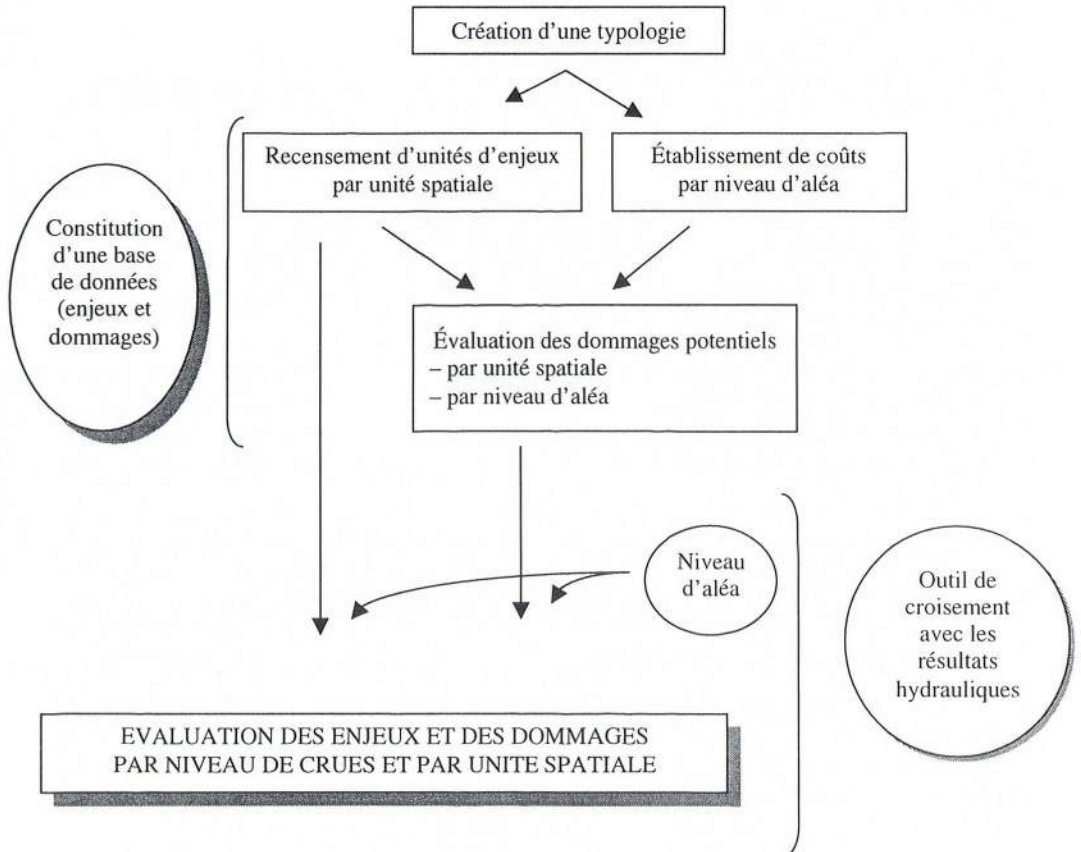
Création d'une typologie

Constitution d'une base de données (enjeux et dommages)

Recensement d'unités d'enjeux par unité spatiale

Établissement de coûts par niveau d'aléa

Évaluation des dommages potentiels
– par unité spatiale
– par niveau d'aléa

Niveau d'aléa

Outil de croisement avec les résultats hydrauliques

EVALUATION DES ENJEUX ET DES DOMMAGES PAR NIVEAU DE CRUES ET PAR UNITE SPATIALE